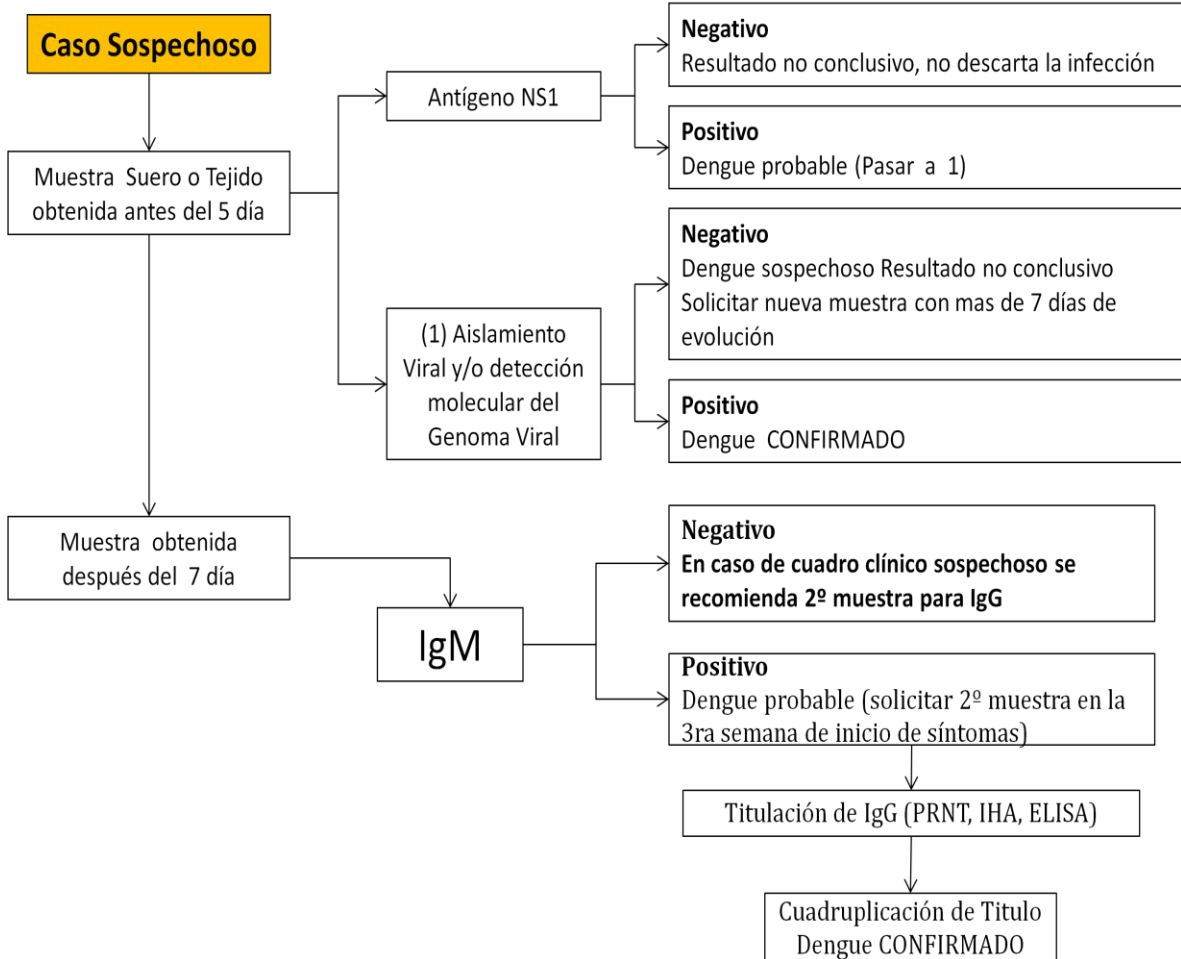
Caso Sospechoso

Muestra Suero o Tejido obtenida antes del 5 día

Antígeno NS1

Negativo
Resultado no conclusivo, no descarta la infección

Positivo
Dengue probable (Pasar a 1)

(1) Aislamiento Viral y/o detección molecular del Genoma Viral

Negativo
Dengue sospechoso Resultado no conclusivo Solicitar nueva muestra con mas de 7 días de evolución

Positivo
Dengue CONFIRMADO

Muestra obtenida después del 7 día

IgM

Negativo
En caso de cuadro clínico sospechoso se recomienda 2º muestra para IgG

Positivo
Dengue probable (solicitar 2º muestra en la 3ra semana de inicio de síntomas)

Titulación de IgG (PRNT, IHA, ELISA)

Cuadruplicación de Titulo
Dengue CONFIRMADO